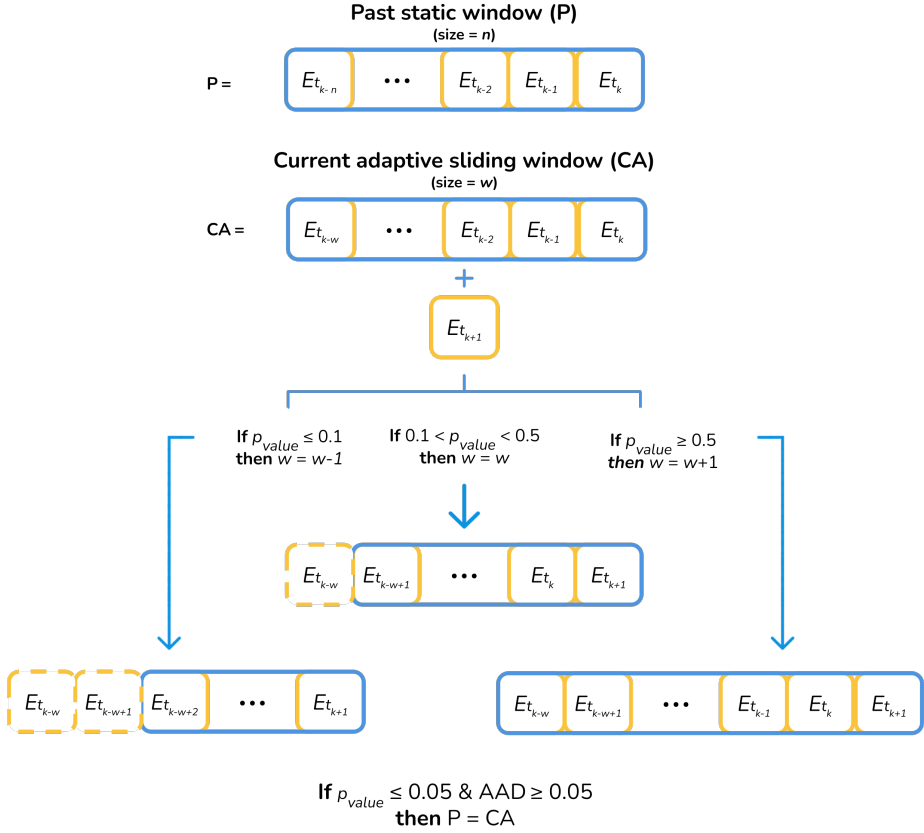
Past static window (P)
(size = $n$)

P = $Et_{k-n}$ ••• $Et_{k-2}$ $Et_{k-1}$ $Et_{k}$

Current adaptive sliding window (CA)
(size = $w$)

CA = $Et_{k-w}$ ••• $Et_{k-2}$ $Et_{k-1}$ $Et_{k}$

+

$Et_{k+1}$

If $p_{value} \leq 0.1$
then $w = w-1$

If $0.1 < p_{value} < 0.5$
then $w = w$

If $p_{value} \geq 0.5$
then $w = w+1$

$Et_{k-w}$ $Et_{k-w+1}$ ••• $Et_{k}$ $Et_{k+1}$

$Et_{k-w}$ $Et_{k-w+1}$ $Et_{k-w+2}$ ••• $Et_{k+1}$

$Et_{k-w}$ $Et_{k-w+1}$ ••• $Et_{k-1}$ $Et_{k}$ $Et_{k+1}$

If $p_{value} \leq 0.05$ & AAD $\geq 0.05$
then P = CA